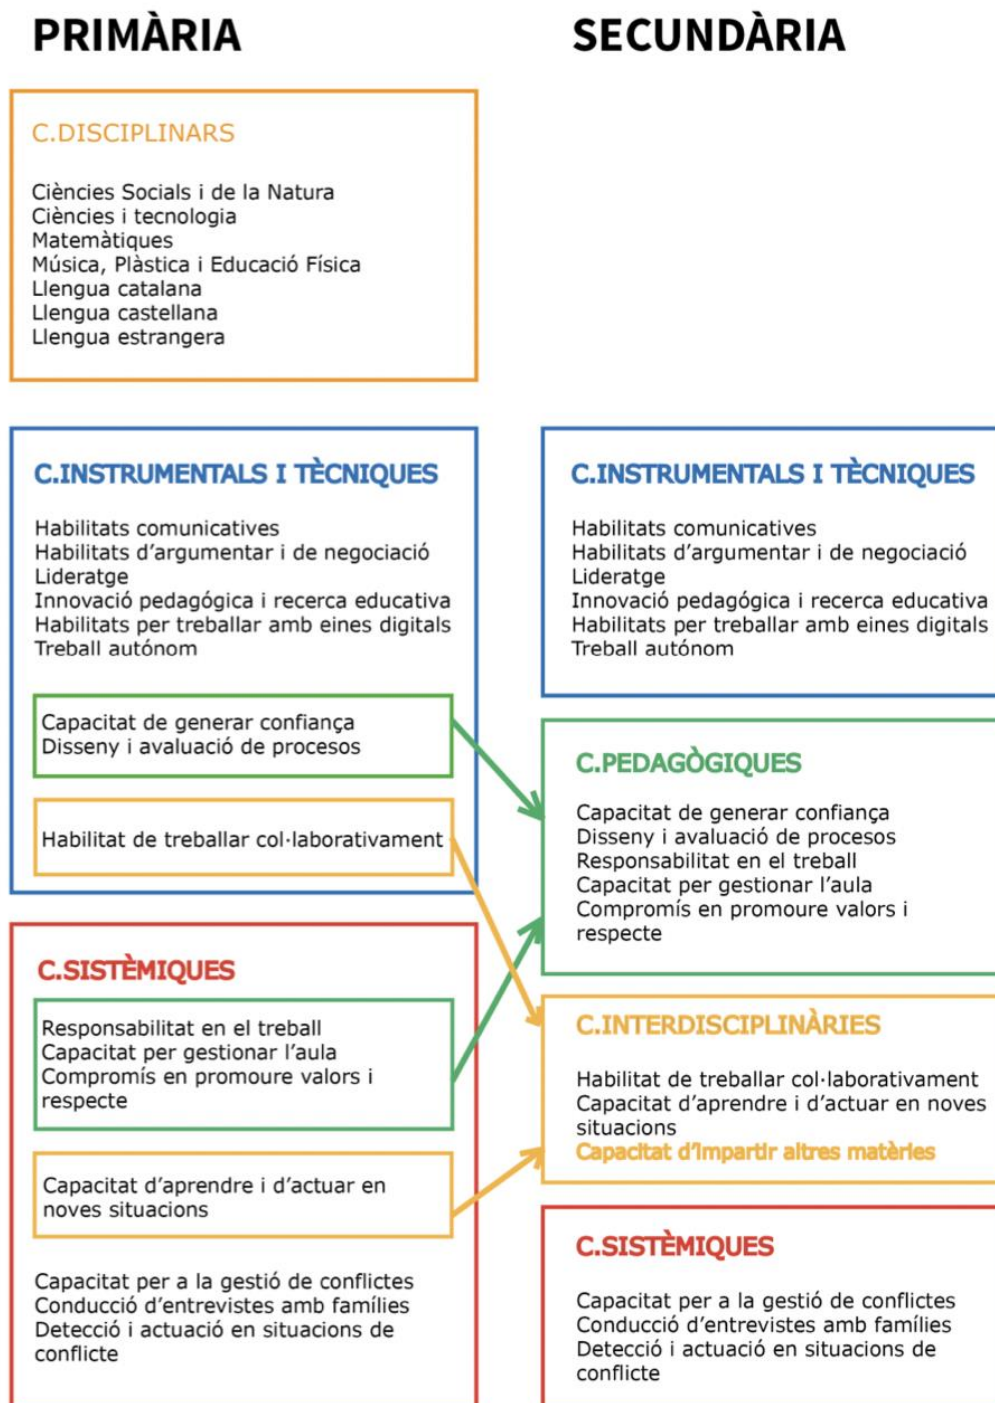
PRIMÀRIA

C.DISCIPLINARS

Ciències Socials i de la Natura
Ciències i tecnologia
Matemàtiques
Música, Plàstica i Educació Física
Llengua catalana
Llengua castellana
Llengua estrangera

C.INSTRUMENTALS I TÈCNIQUES

Habilitats comunicatives
Habilitats d'argumentar i de negociació
Lideratge
Innovació pedagógica i recerca educativa
Habilitats per treballar amb eines digitals
Treball autónom

Capacitat de generar confiança
Disseny i avaluació de procesos

Habilitat de treballar col·laborativament

C.SISTÈMIQUES

Responsabilitat en el treball
Capacitat per gestionar l'aula
Compromís en promoure valors i respecte

Capacitat d'aprendre i d'actuar en noves situacions

Capacitat per a la gestió de conflictes
Conducció d'entrevistes amb famílies
Detecció i actuació en situacions de conflicte

SECUNDÀRIA

C.INSTRUMENTALS I TÈCNIQUES

Habilitats comunicatives
Habilitats d'argumentar i de negociació
Lideratge
Innovació pedagógica i recerca educativa
Habilitats per treballar amb eines digitals
Treball autónom

C.PEDAGÒGIQUES

Capacitat de generar confiança
Disseny i avaluació de procesos
Responsabilitat en el treball
Capacitat per gestionar l'aula
Compromís en promoure valors i respecte

C.INTERDISCIPLINÀRIES

Habilitat de treballar col·laborativament
Capacitat d'aprendre i d'actuar en noves situacions
Capacitat d'impartir altres matèries

C.SISTÈMIQUES

Capacitat per a la gestió de conflictes
Conducció d'entrevistes amb famílies
Detecció i actuació en situacions de conflicte